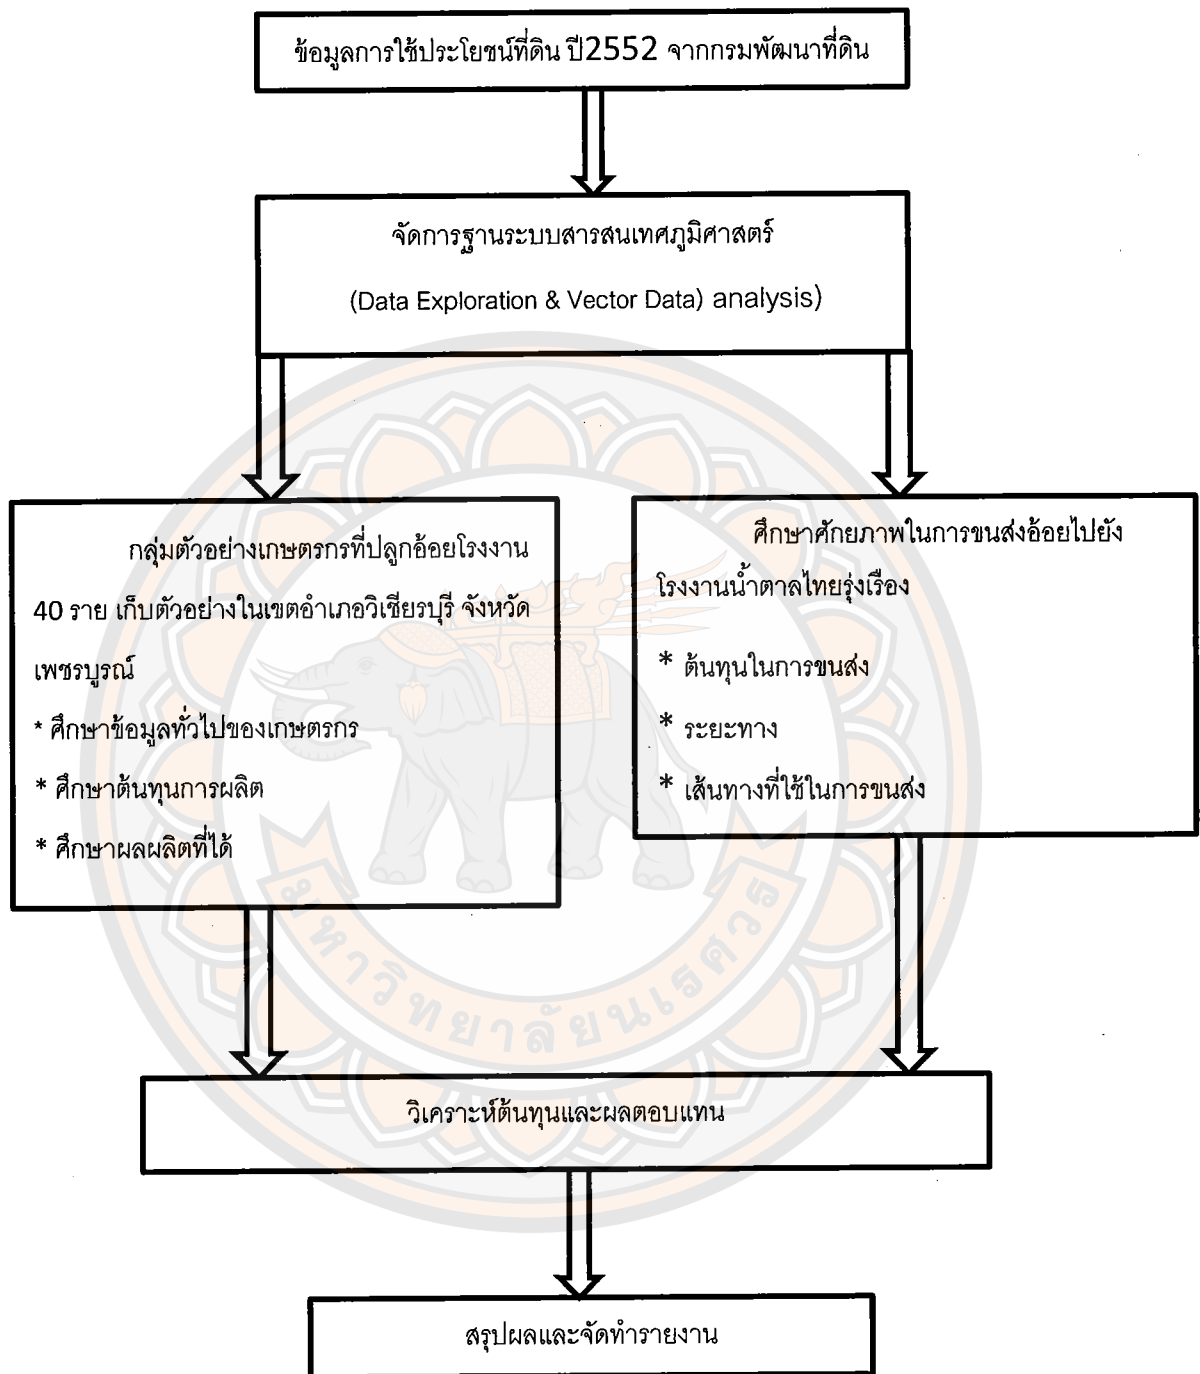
ข้อมูลการใช้ประโยชน์ที่ดิน ปี2552 จากกรมพัฒนาที่ดิน

จัดการฐานระบบสารสนเทศภูมิศาสตร์

(Data Exploration & Vector Data) analysis)

กลุ่มตัวอย่างเกษตรกรที่ปลูกอ้อยโรงงาน 40 ราย เก็บตัวอย่างในเขตอำเภอวิเชียรบุรี จังหวัดเพชรบูรณ์

* ศึกษาข้อมูลทั่วไปของเกษตรกร

* ศึกษาต้นทุนการผลิต

* ศึกษาผลผลิตที่ได้

ศึกษาศักยภาพในการขนส่งอ้อยไปยังโรงงานน้ำตาลไทยรุ่งเรือง

* ต้นทุนในการขนส่ง

* ระยะทาง

* เส้นทางที่ใช้ในการขนส่ง

วิเคราะห์ต้นทุนและผลตอบแทน

สรุปผลและจัดทำรายงาน